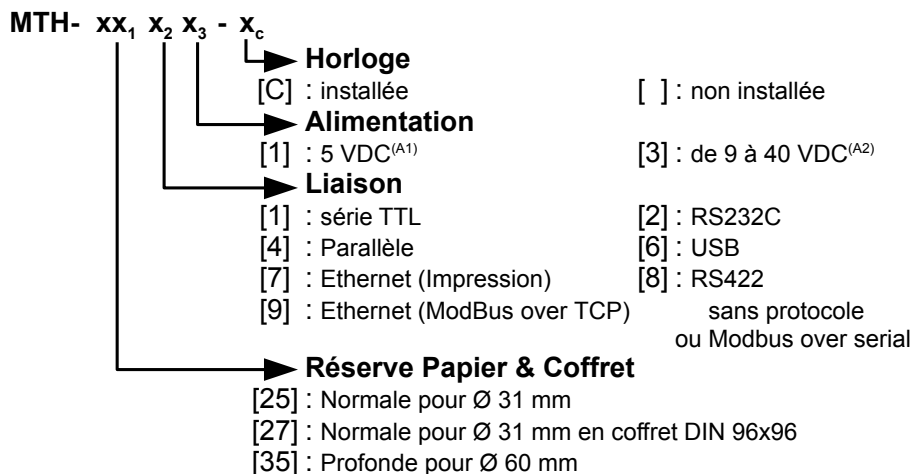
MTH- $xx_1$ $x_2$ $x_3$ - $x_c$

Horloge

[C] : installée	[ ] : non installée

Alimentation

[1] : 5 VDC$^{(A1)}$	[3] : de 9 à 40 VDC$^{(A2)}$

Liaison

[1] : série TTL	[2] : RS232C
[4] : Parallèle	[6] : USB
[7] : Ethernet (Impression)	[8] : RS422
[9] : Ethernet (ModBus over TCP)	sans protocole ou Modbus over serial

Réserve Papier & Coffret

[25] : Normale pour Ø 31 mm
[27] : Normale pour Ø 31 mm en coffret DIN 96x96
[35] : Profonde pour Ø 60 mm